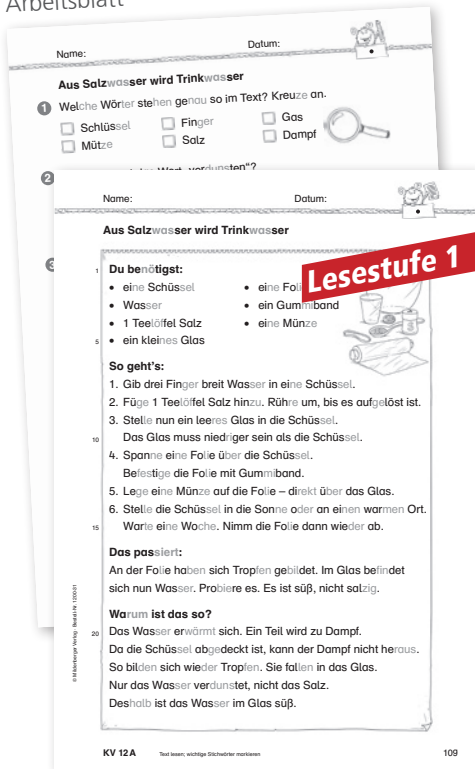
Arbeitsblatt

Name: Datum:

Aus Salzwasser wird Trinkwasser

1 Welche Wörter stehen genau so im Text? Kreuze an.

Schlüssel
Finger
Gas
Mütze
Salz
Dampf

2 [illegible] Wort „verdunsten“?

3

Name: Datum:

Aus Salzwasser wird Trinkwasser

Lesestufe 1

1 Du benötigst:
- eine Schüssel
- Wasser
- 1 Teelöffel Salz
5 - ein kleines Glas
- eine Foli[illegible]
- ein Gummiband
- eine Münze

So geht's:
1. Gib drei Finger breit Wasser in eine Schüssel.
2. Füge 1 Teelöffel Salz hinzu. Rühre um, bis es aufgelöst ist.
3. Stelle nun ein leeres Glas in die Schüssel.
10 Das Glas muss niedriger sein als die Schüssel.
4. Spanne eine Folie über die Schüssel.
Befestige die Folie mit Gummiband.
5. Lege eine Münze auf die Folie – direkt über das Glas.
6. Stelle die Schüssel in die Sonne oder an einen warmen Ort.
15 Warte eine Woche. Nimm die Folie dann wieder ab.

Das passiert:
An der Folie haben sich Tropfen gebildet. Im Glas befindet sich nun Wasser. Probiere es. Es ist süß, nicht salzig.

Warum ist das so?
20 Das Wasser erwärmt sich. Ein Teil wird zu Dampf.
Da die Schüssel abgedeckt ist, kann der Dampf nicht heraus.
So bilden sich wieder Tropfen. Sie fallen in das Glas.
Nur das Wasser verdunstet, nicht das Salz.
Deshalb ist das Wasser im Glas süß.

© Mildenberger Verlag · Bestell-Nr. 1200-51

KV 12 A Text lesen; wichtige Stichwörter markieren 109